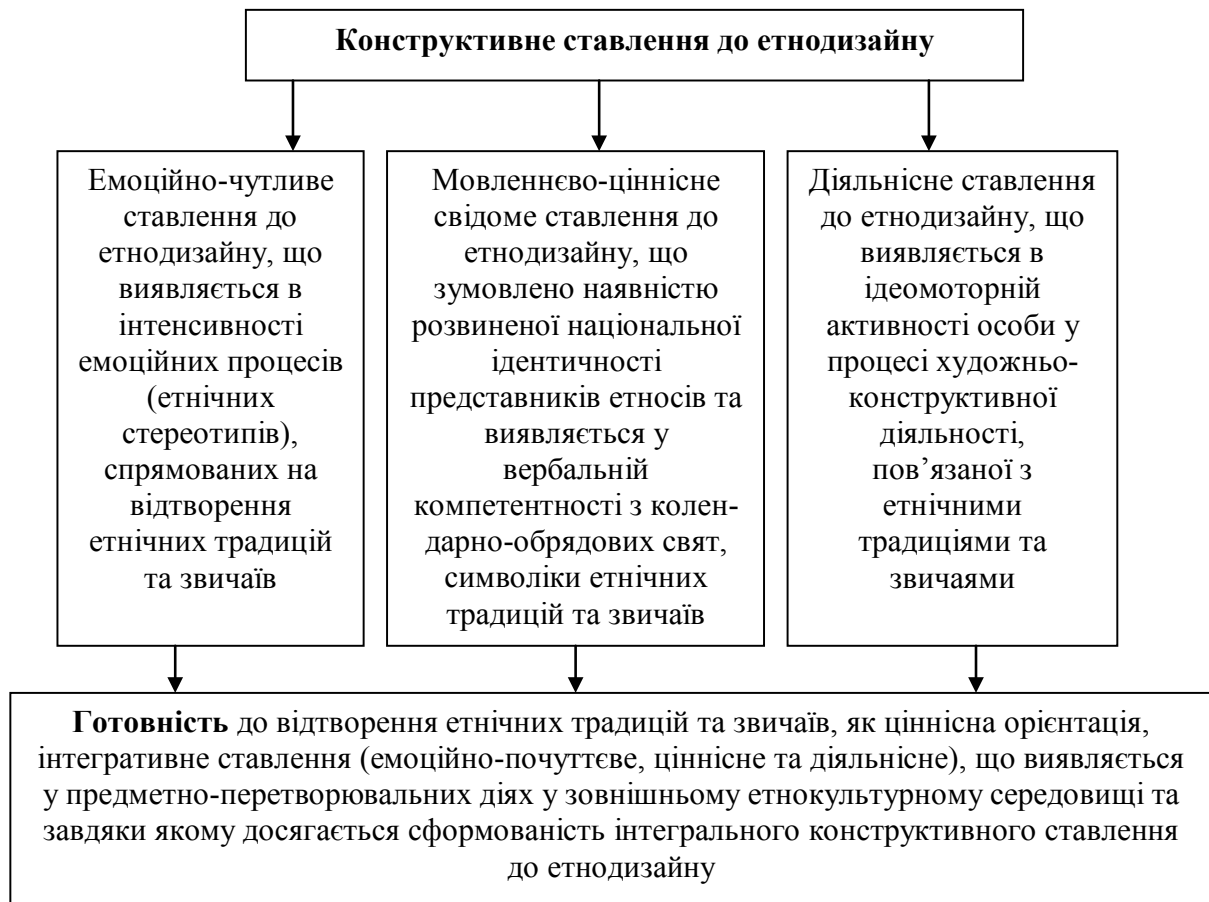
**Конструктивне ставлення до етнодизайну**

Емоційно-чутливе ставлення до етнодизайну, що виявляється в інтенсивності емоційних процесів (етнічних стереотипів), спрямованих на відтворення етнічних традицій та звичаїв

Мовленнєво-ціннісне свідоме ставлення до етнодизайну, що зумовлено наявністю розвиненої національної ідентичності представників етносів та виявляється у вербальній компетентності з календарно-обрядових свят, символіки етнічних традицій та звичаїв

Діяльнісне ставлення до етнодизайну, що виявляється в ідеомоторній активності особи у процесі художньо-конструктивної діяльності, пов'язаної з етнічними традиціями та звичаями

**Готовність** до відтворення етнічних традицій та звичаїв, як ціннісна орієнтація, інтегративне ставлення (емоційно-почуттєве, ціннісне та діяльнісне), що виявляється у предметно-перетворювальних діях у зовнішньому етнокультурному середовищі та завдяки якому досягається сформованість інтегрального конструктивного ставлення до етнодизайну